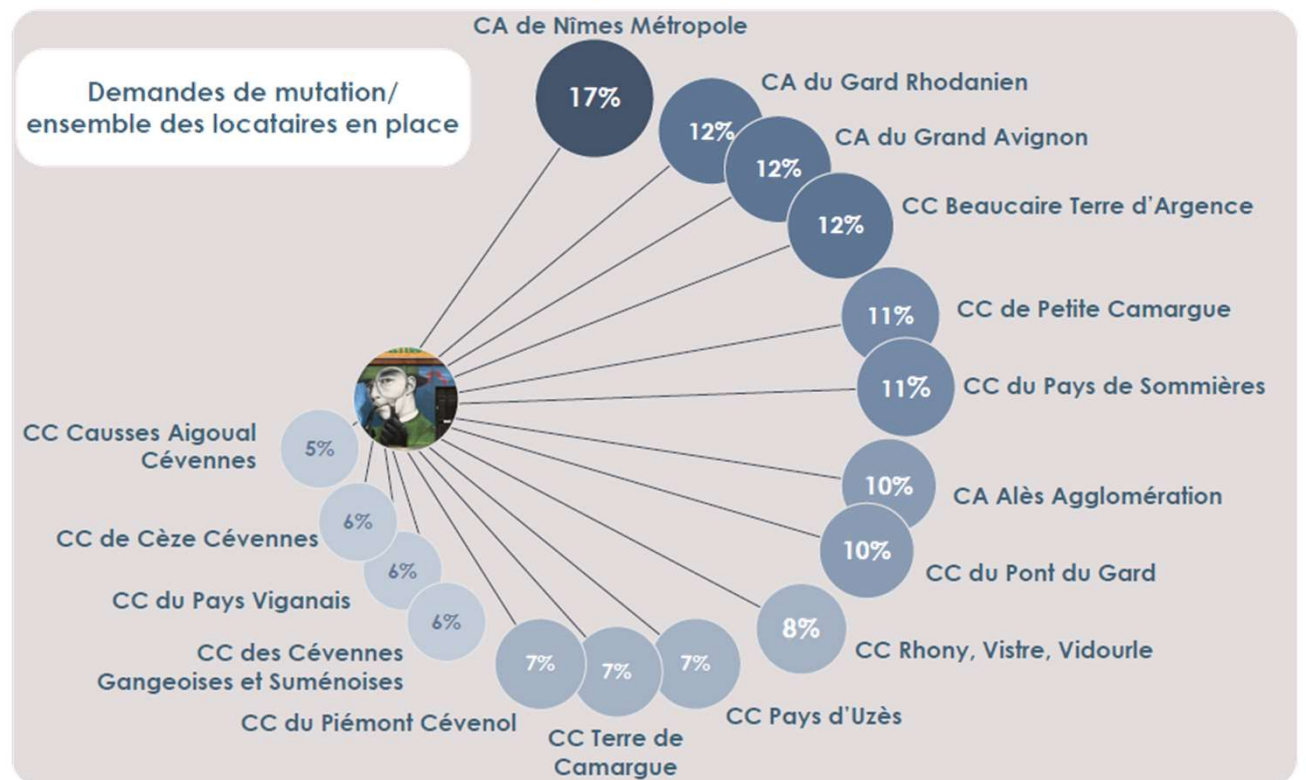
Demandes de mutation/ ensemble des locataires en place

CA de Nîmes Métropole
17%

CA du Gard Rhodanien
12%

CA du Grand Avignon
12%

CC Beaucaire Terre d'Argence
12%

CC de Petite Camargue
11%

CC du Pays de Sommières
11%

CA Alès Agglomération
10%

CC du Pont du Gard
10%

CC Rhony, Vistre, Vidourle
8%

CC Pays d'Uzès
7%

CC Terre de Camargue
7%

CC du Piémont Cévenol
7%

CC des Cévennes Gangeoises et Suménoises
6%

CC du Pays Viganais
6%

CC de Cèze Cévennes
6%

CC Causses Aigoual Cévennes
5%